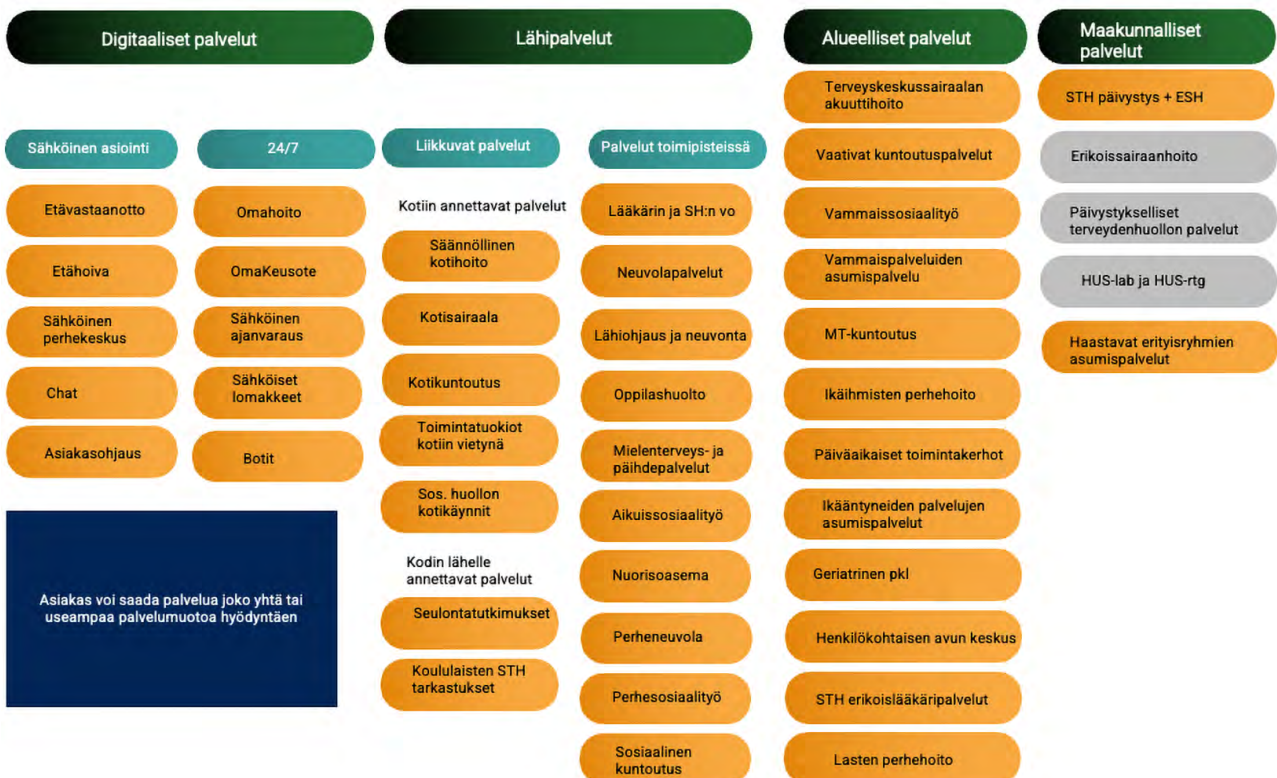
Digitaaliset palvelut

Sähköinen asiointi

Etävastaanotto

Etähoiva

Sähköinen perhekeskus

Chat

Asiakasohjaus

24/7

Omahoito

OmaKeusote

Sähköinen ajanvaraus

Sähköiset lomakkeet

Botit

Asiakas voi saada palvelua joko yhtä tai useampaa palvelumuotoa hyödyntäen

Lähipalvelut

Liikkuvat palvelut

Kotiin annettavat palvelut

Säännöllinen kotihoito

Kotisairaala

Kotikuntoutus

Toimintatuokiot kotiin vietynä

Sos. huollon kotikäynnit

Kodin lähelle annettavat palvelut

Seulontatutkimukset

Koululaisten STH tarkastukset

Palvelut toimipisteissä

Lääkärin ja SH:n vo

Neuvolapalvelut

Lähiohjaus ja neuvonta

Oppilashuolto

Mielenterveys- ja päihdepalvelut

Aikuissosiaalityö

Nuorisoasema

Perheneuvola

Perhesosiaalityö

Sosiaalinen kuntoutus

Alueelliset palvelut

Terveyskeskussairaalan akuuttihoito

Vaativat kuntoutuspalvelut

Vammaissosiaalityö

Vammaispalveluiden asumispalvelu

MT-kuntoutus

Ikäihmisten perhehoito

Päiväaikaiset toimintakerhot

Ikääntyneiden palvelujen asumispalvelut

Geriatrinen pkl

Henkilökohtaisen avun keskus

STH erikoislääkäripalvelut

Lasten perhehoito

Maakunnalliset palvelut

STH päivystys + ESH

Erikoissairaanhoito

Päivystykselliset terveydenhuollon palvelut

HUS-lab ja HUS-rtg

Haastavat erityisryhmien asumispalvelut